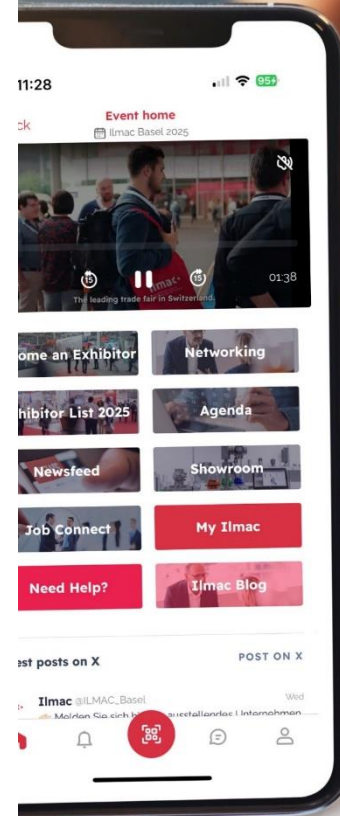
11:28

95+

ck

Event home

Ilmac Basel 2025

Ilmac

The leading trade fair in Switzerland.

15

15

01:38

ome an Exhibitor

Networking

hibitor List 2025

Agenda

Newsfeed

Showroom

Job Connect

My Ilmac

Need Help?

Ilmac Blog

est posts on X

POST ON X

Ilmac @ILMAC_Basel

Wed

Melden Sie sich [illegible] ausstellendes Unternehmen